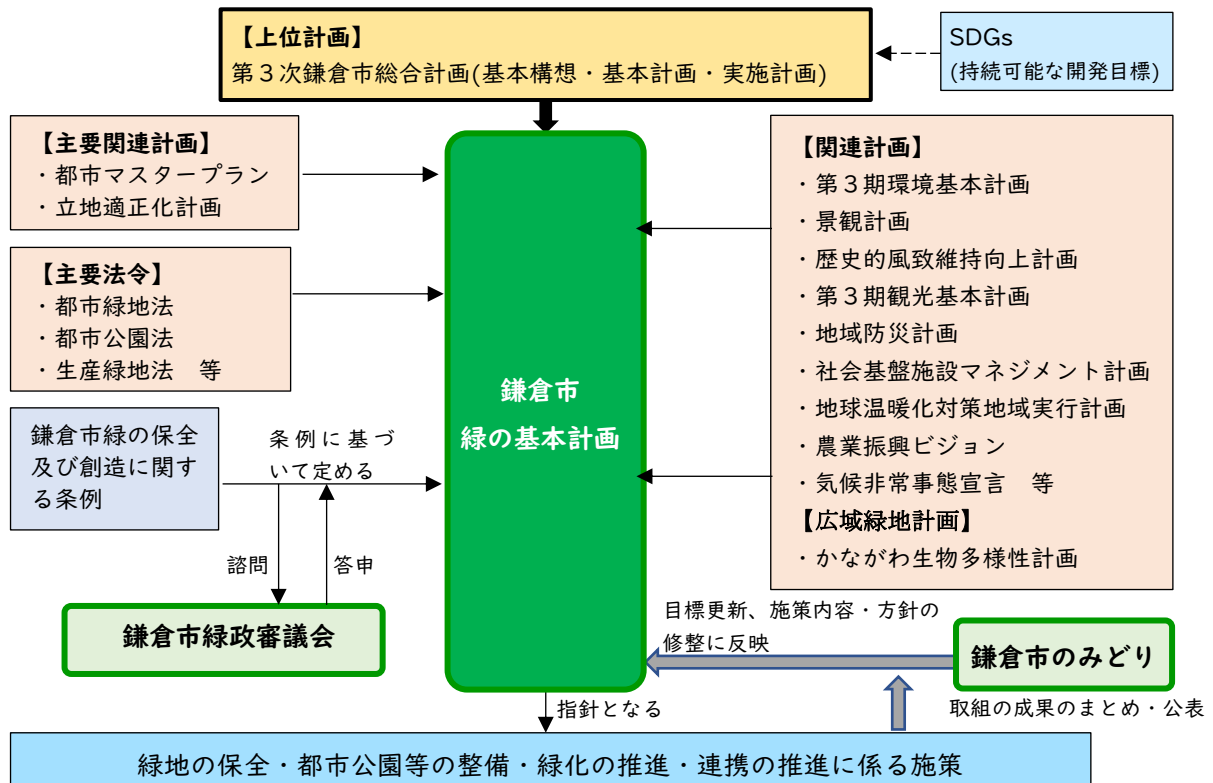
【上位計画】
第３次鎌倉市総合計画(基本構想・基本計画・実施計画)

SDGs
(持続可能な開発目標)

【主要関連計画】
・都市マスタープラン
・立地適正化計画

【主要法令】
・都市緑地法
・都市公園法
・生産緑地法　等

鎌倉市緑の保全及び創造に関する条例

条例に基づいて定める

諮問

答申

鎌倉市緑政審議会

鎌倉市
緑の基本計画

【関連計画】
・第３期環境基本計画
・景観計画
・歴史的風致維持向上計画
・第３期観光基本計画
・地域防災計画
・社会基盤施設マネジメント計画
・地球温暖化対策地域実行計画
・農業振興ビジョン
・気候非常事態宣言　等
【広域緑地計画】
・かながわ生物多様性計画

目標更新、施策内容・方針の修整に反映

鎌倉市のみどり

取組の成果のまとめ・公表

指針となる

緑地の保全・都市公園等の整備・緑化の推進・連携の推進に係る施策